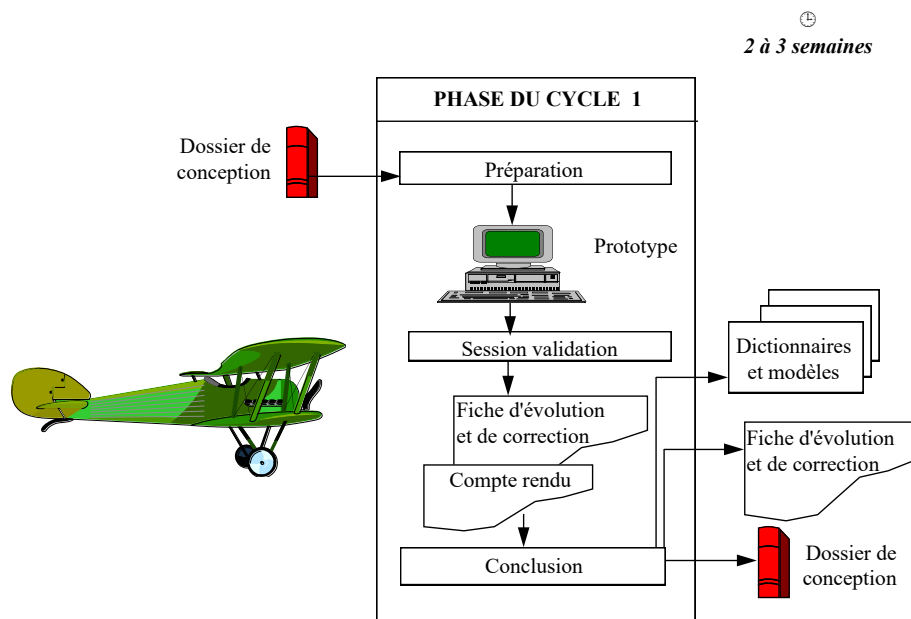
2 à 3 semaines

PHASE DU CYCLE 1

Dossier de conception

Préparation

Prototype

Session validation

Dictionnaires et modèles

Fiche d'évolution et de correction

Fiche d'évolution et de correction

Compte rendu

Conclusion

Dossier de conception